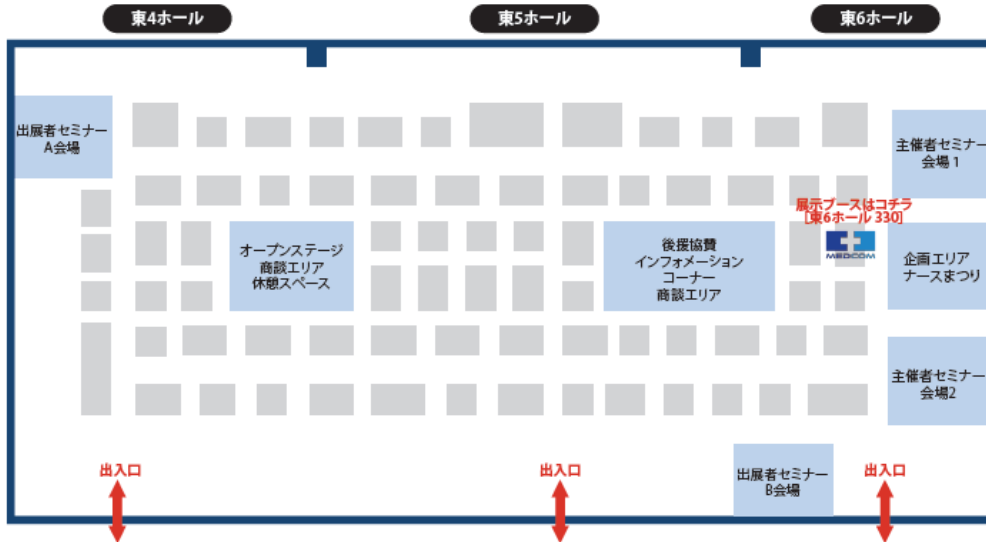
東4ホール

東5ホール

東6ホール

出展者セミナー
A会場

オープンステージ
商談エリア
休憩スペース

後援協賛
インフォメーション
コーナー
商談エリア

展示ブースはコチラ
[東6ホール 330]

MEDCOM

主催者セミナー
会場 1

企画エリア
ナースまつり

主催者セミナー
会場2

出展者セミナー
B会場

出入口

出入口

出入口